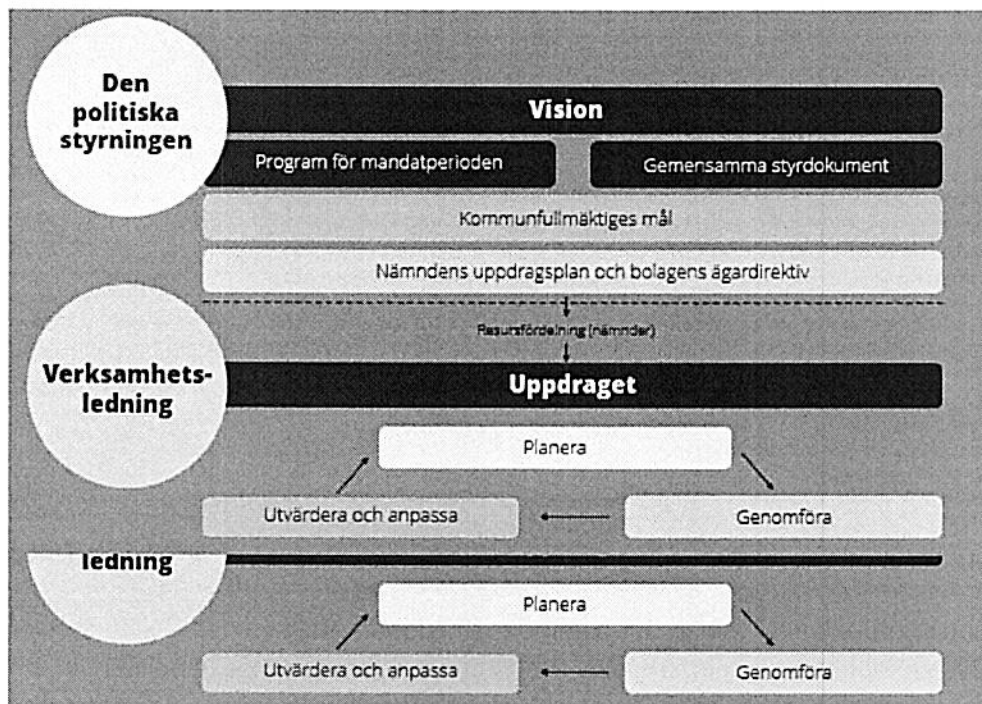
Den politiska styrningen

Vision

Program för mandatperioden

Gemensamma styrdokument

Kommunfullmäktiges mål

Nämndens uppdragsplan och bolagens ägardirektiv

Resursfördelning (nämnder)

Verksamhetsledning

Uppdraget

Planera

Utvärdera och anpassa

Genomföra

ledning

Planera

Utvärdera och anpassa

Genomföra